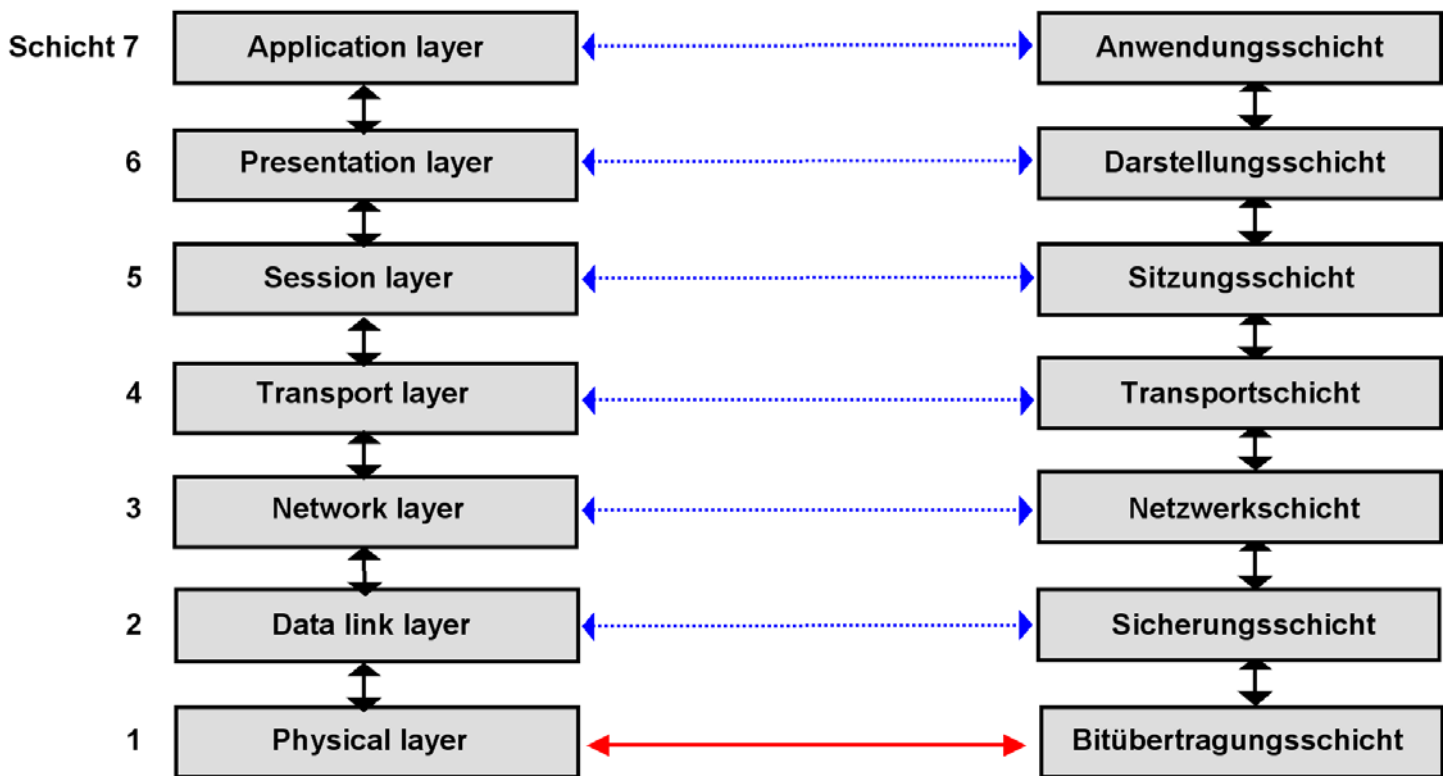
Schicht 7 Application layer Anwendungsschicht

6 Presentation layer Darstellungsschicht

5 Session layer Sitzungsschicht

4 Transport layer Transportschicht

3 Network layer Netzwerkschicht

2 Data link layer Sicherungsschicht

1 Physical layer Bitübertragungsschicht